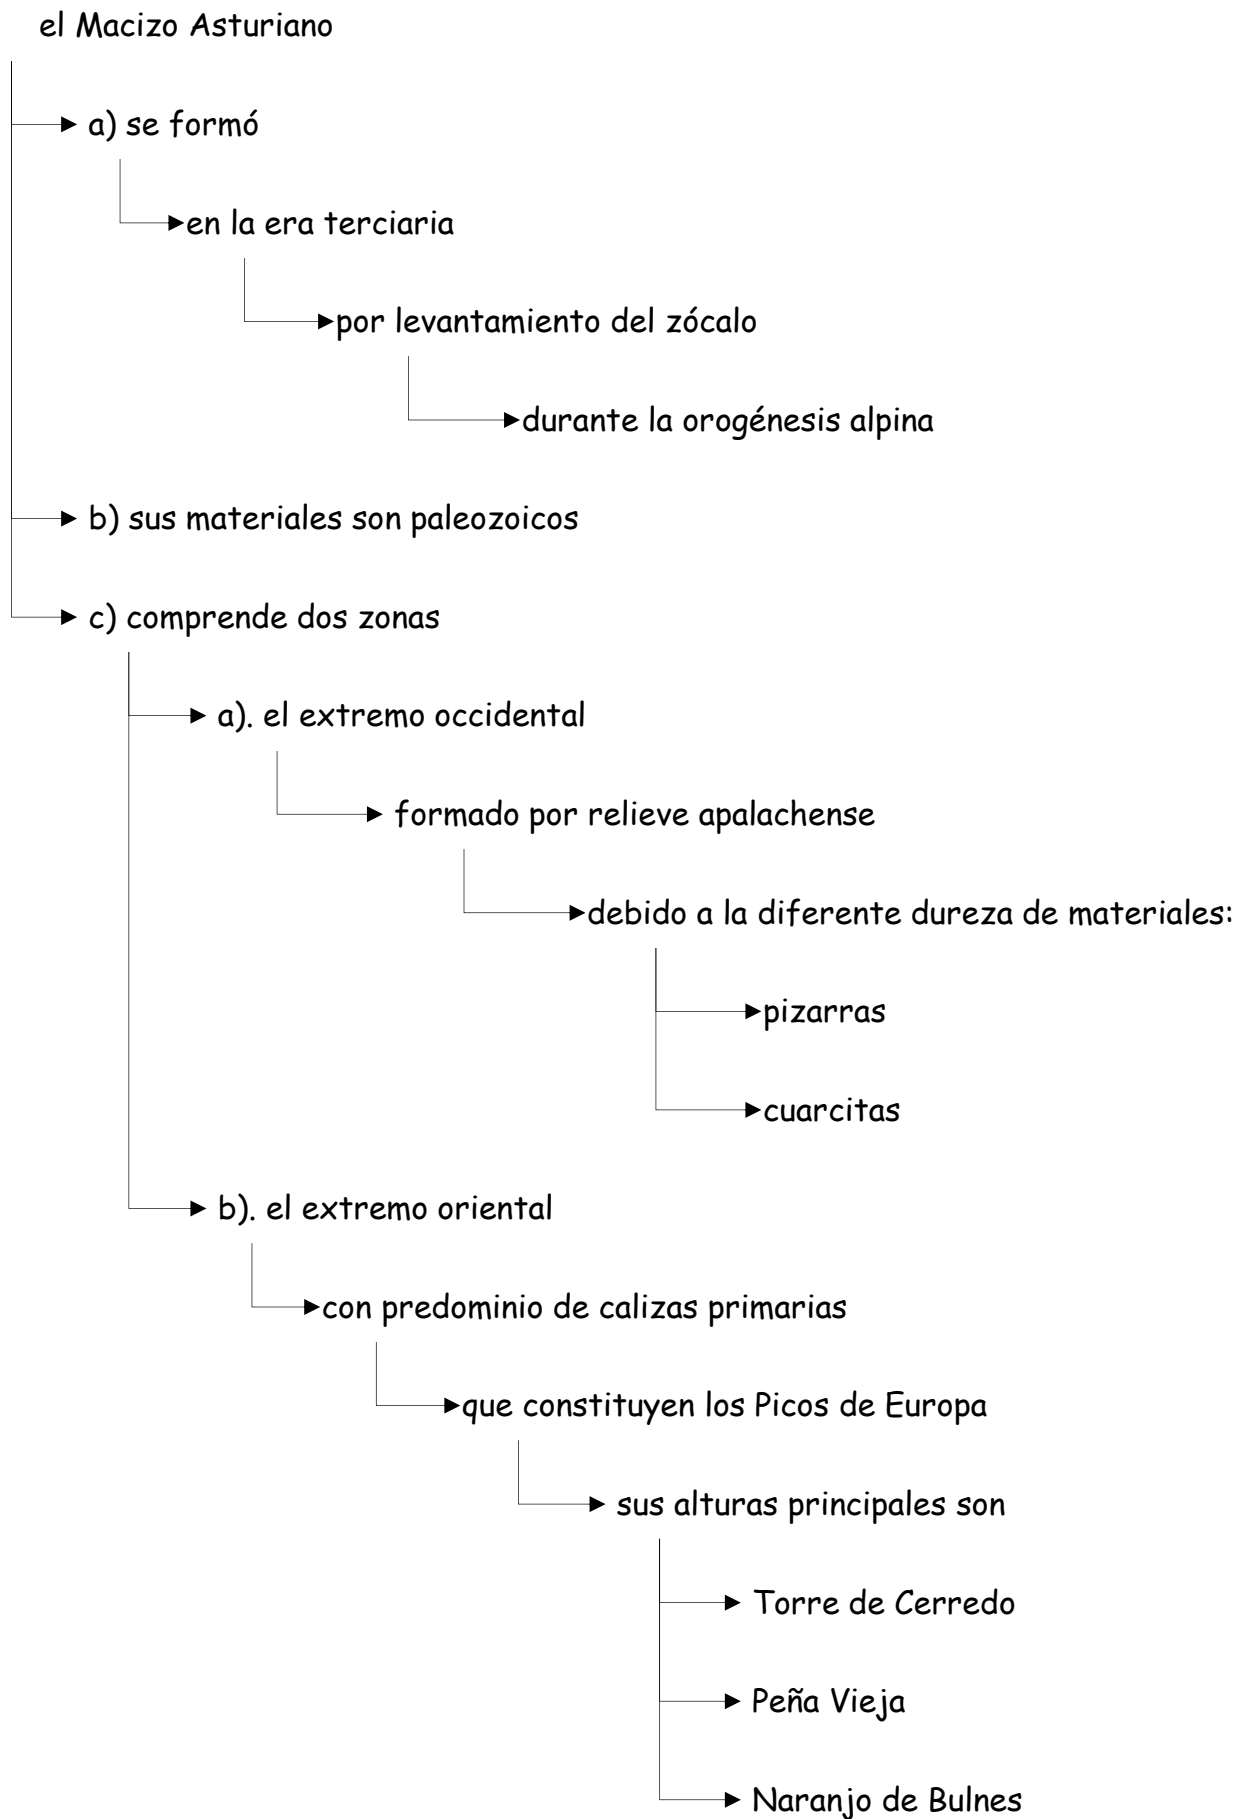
el Macizo Asturiano

a) se formó

en la era terciaria

por levantamiento del zócalo

durante la orogénesis alpina

b) sus materiales son paleozoicos

c) comprende dos zonas

a). el extremo occidental

formado por relieve apalachense

debido a la diferente dureza de materiales:

pizarras

cuarcitas

b). el extremo oriental

con predominio de calizas primarias

que constituyen los Picos de Europa

sus alturas principales son

Torre de Cerredo

Peña Vieja

Naranjo de Bulnes